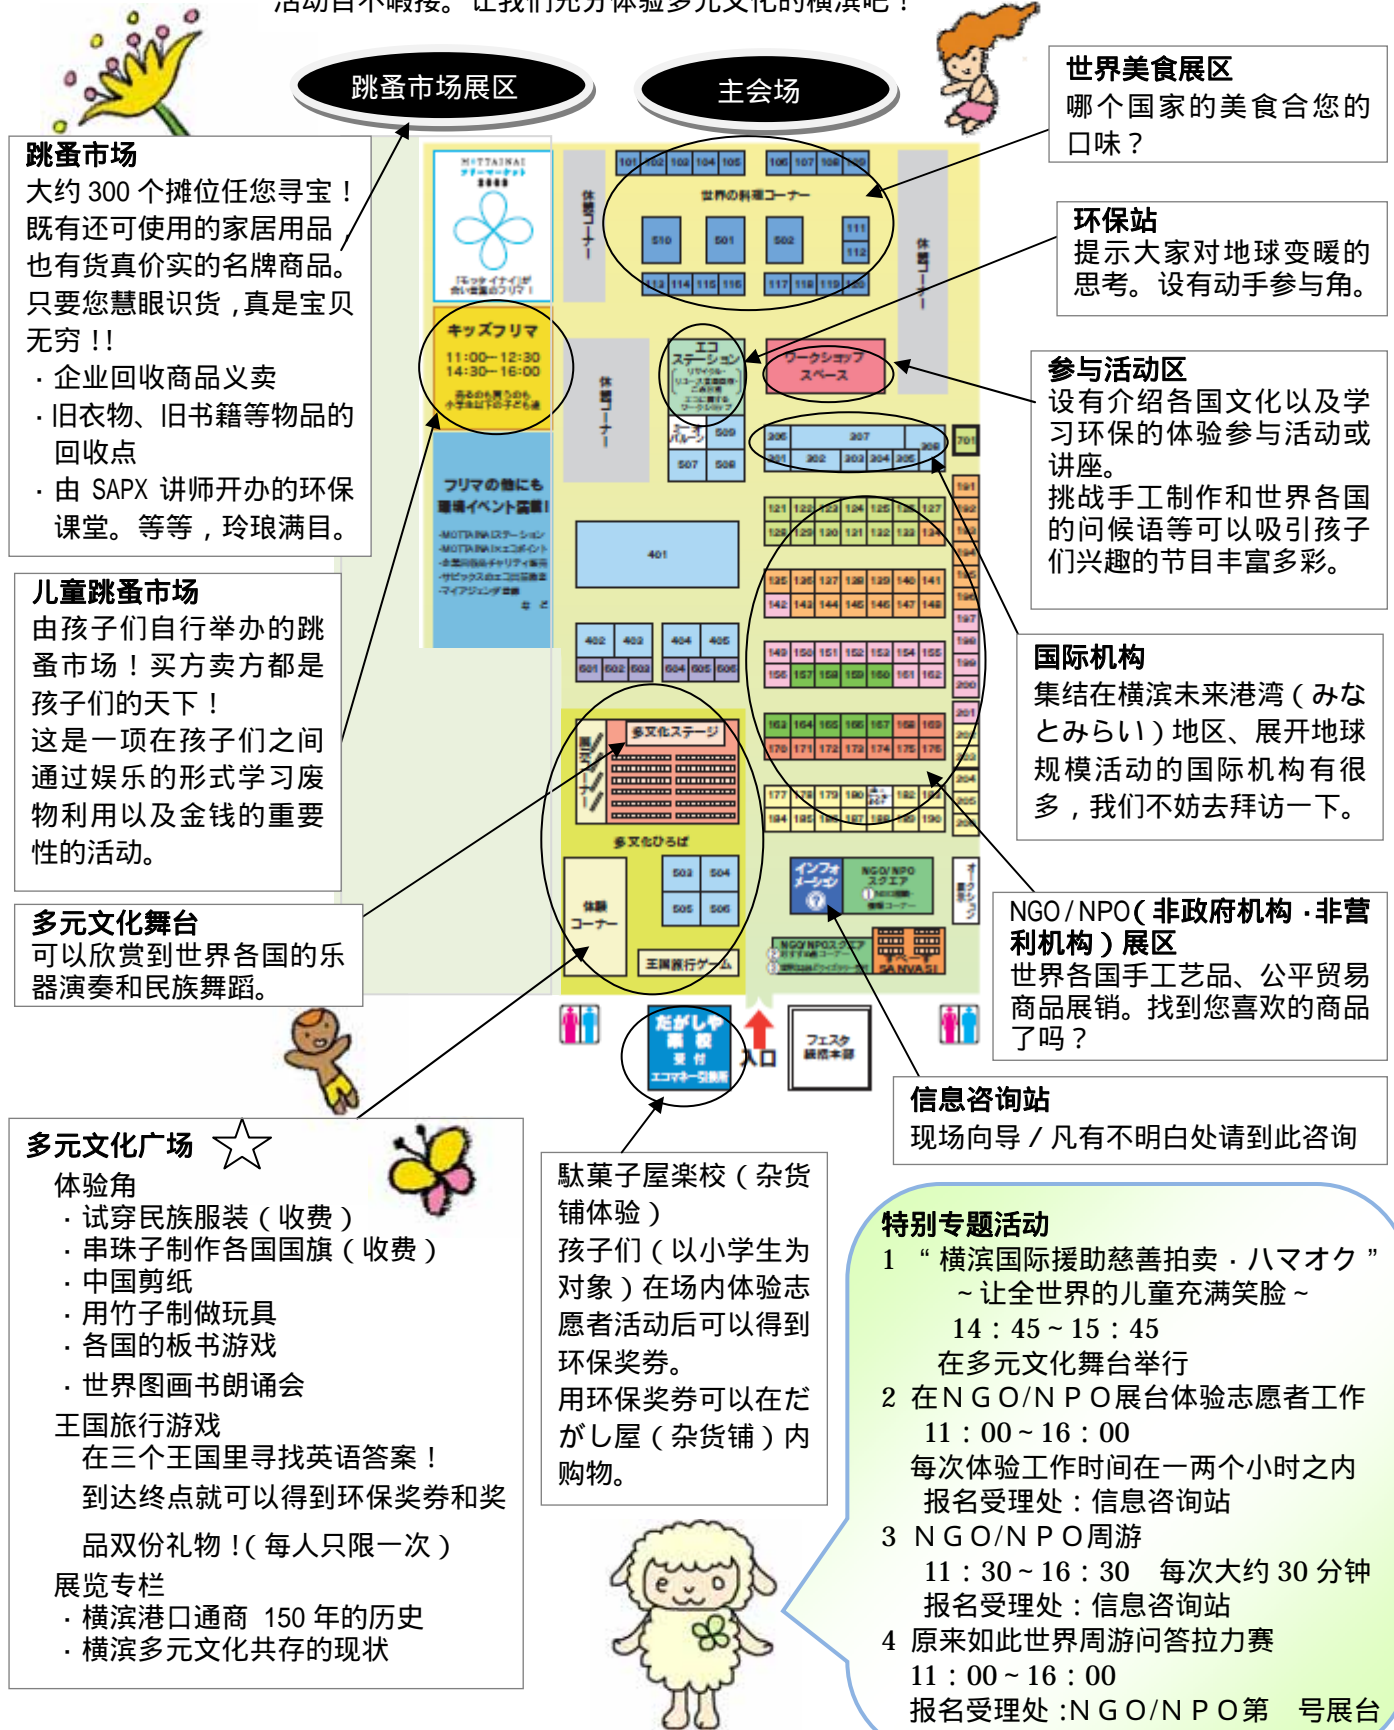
活动目不暇接。让我们充分体验多元文化的横滨吧！

跳蚤市场展区

主会场

世界美食展区
哪个国家的美食合您的口味？

跳蚤市场
大约 300 个摊位任您寻宝！既有还可使用的家居用品也有货真价实的名牌商品。只要您慧眼识货，真是宝贝无穷！！
· 企业回收商品义卖
· 旧衣物、旧书籍等物品的回收点
· 由 SAPX 讲师开办的环保课堂。等等，玲琅满目。

环保站
提示大家对地球变暖的思考。设有动手参与角。

参与活动区
设有介绍各国文化以及学习环保的体验参与活动或讲座。
挑战手工制作和世界各国的问候语等可以吸引孩子们兴趣的节目丰富多彩。

儿童跳蚤市场
由孩子们自行举办的跳蚤市场！买方卖方都是孩子们的天下！
这是一项在孩子们之间通过娱乐的形式学习废物利用以及金钱的重要性的活动。

国际机构
集结在横滨未来港湾（みなとみらい）地区、展开地球规模活动的国际机构有很多，我们不妨去拜访一下。

多元文化舞台
可以欣赏到世界各国的乐器演奏和民族舞蹈。

NGO/NPO（非政府机构·非营利机构）展区
世界各国手工艺品、公平贸易商品展销。找到您喜欢的商品了吗？

信息咨询站
现场向导 / 凡有不明白处请到此咨询

世界の料理コーナー
キッズフリマ
11:00－12:30
14:30－16:00
エコステーション
ワークショップスペース
休憩コーナー
フリマの他にも環境イベント満載！
多文化ステージ
多文化ひろば
体験コーナー
王国旅行ゲーム
インフォメーション
NGO/NPOスクエア
入口
フェスタ総括本部
だがしや

多元文化广场
体验角
· 试穿民族服装（收费）
· 串珠子制作各国国旗（收费）
· 中国剪纸
· 用竹子制做玩具
· 各国的板书游戏
· 世界图画书朗诵会
王国旅行游戏
在三个王国里寻找英语答案！
到达终点就可以得到环保奖券和奖品双份礼物！(每人只限一次）
展览专栏
· 横滨港口通商 150 年的历史
· 横滨多元文化共存的现状

駄菓子屋楽校（杂货铺体验）
孩子们（以小学生为对象）在场内体验志愿者活动后可以得到环保奖券。
用环保奖券可以在だがし屋（杂货铺）内购物。

特别专题活动
1 “横滨国际援助慈善拍卖·ハマオク”
~让全世界的儿童充满笑脸~
14：45~15：45
在多元文化舞台举行
2 在NGO/NPO展台体验志愿者工作
11：00~16：00
每次体验工作时间在一两个小时之内
报名受理处：信息咨询站
3 NGO/NPO周游
11：30~16：30　每次大约 30 分钟
报名受理处：信息咨询站
4 原来如此世界周游问答拉力赛
11：00~16：00
报名受理处 :NGO/NPO第　号展台